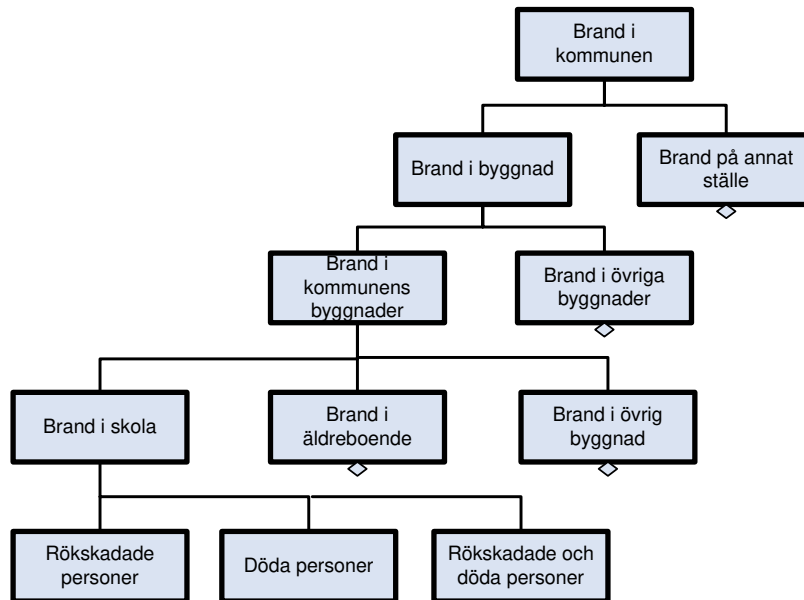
Brand i kommunen

Brand i byggnad

Brand på annat ställe

Brand i kommunens byggnader

Brand i övriga byggnader

Brand i skola

Brand i äldreboende

Brand i övrig byggnad

Rökskadade personer

Döda personer

Rökskadade och döda personer